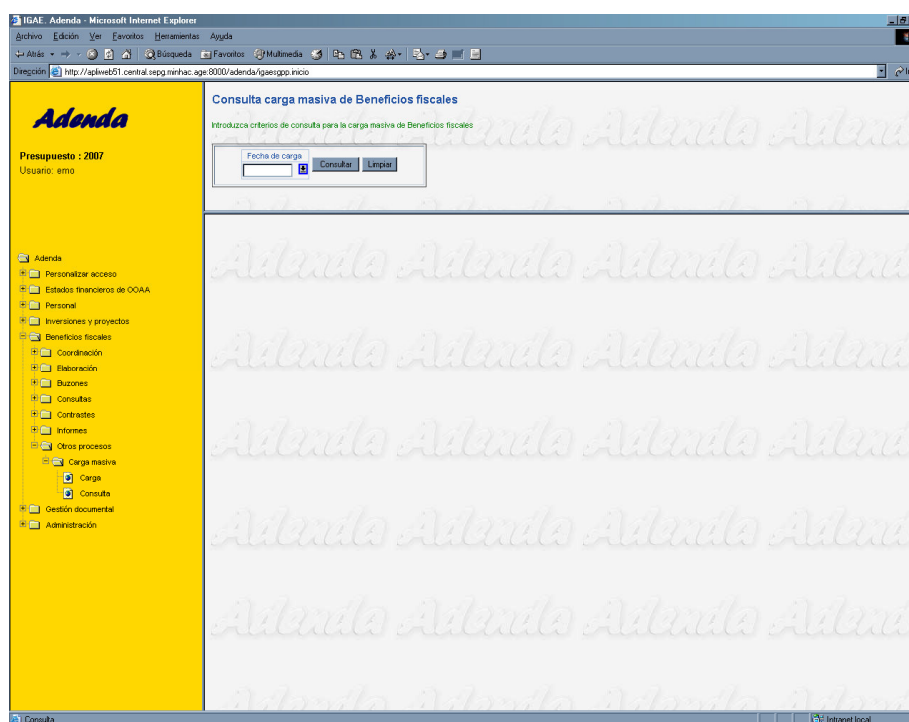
IGAE. Adenda - Microsoft Internet Explorer

Archivo Edición Ver Favoritos Herramientas Ayuda

Atrás Búsqueda Favoritos Multimedia

Dirección http://apliweb51.central.sepg.minhac.age:8000/adenda/igaesgpp.inicio

Adenda

Presupuesto : 2007
Usuario: emo

Adenda
Personalizar acceso
Estados financieros de OOAA
Personal
Inversiones y proyectos
Beneficios fiscales
Coordinación
Elaboración
Buzones
Consultas
Contrastes
Informes
Otros procesos
Carga masiva
Carga
Consulta
Gestión documental
Administración

Consulta carga masiva de Beneficios fiscales

Introduzca criterios de consulta para la carga masiva de Beneficios fiscales

Fecha de carga

Consultar Limpiar

Adenda Adenda Adenda Adenda

Consulta

Intranet local